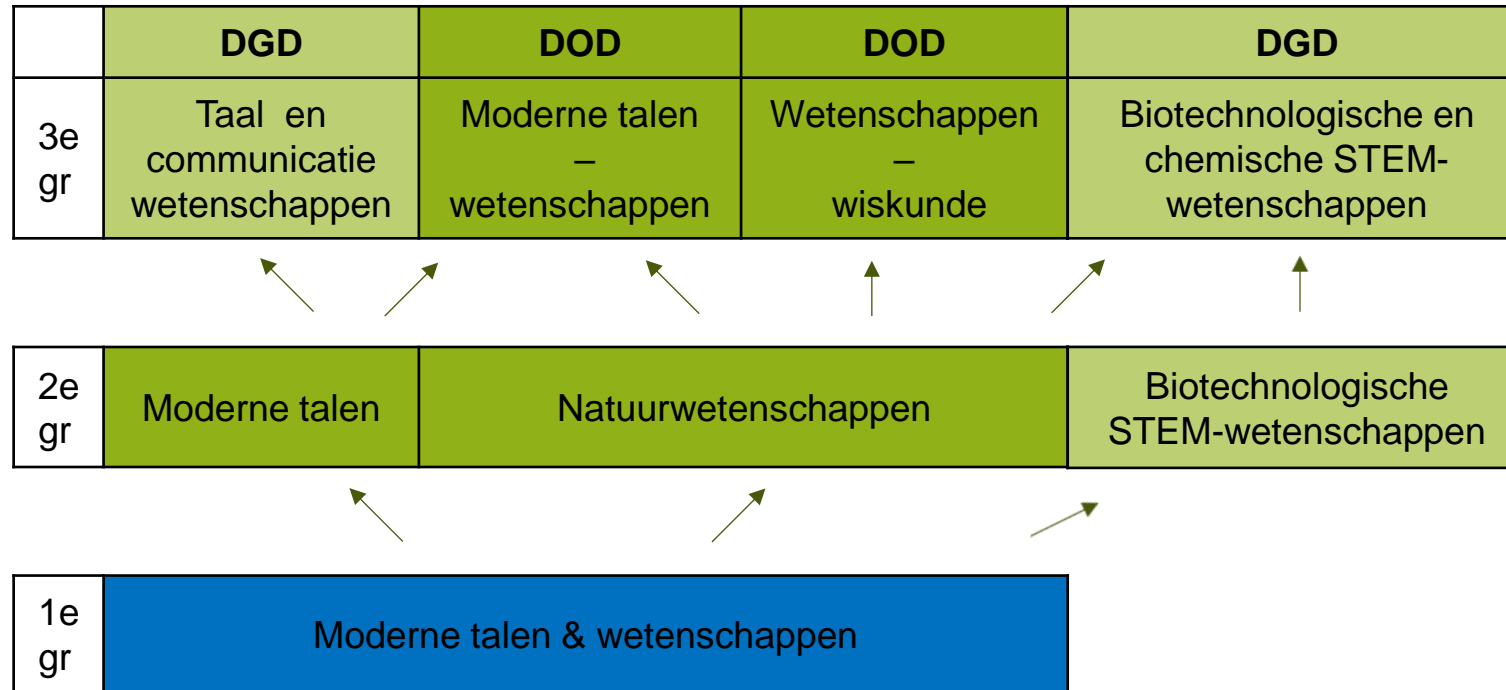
| | DGD | DOD | DOD | DGD |
|---|---|---|---|---|
| 3e gr | Taal en communicatie wetenschappen | Moderne talen – wetenschappen | Wetenschappen – wiskunde | Biotechnologische en chemische STEM-wetenschappen |

| | | | |
|---|---|---|---|
| 2e gr | Moderne talen | Natuurwetenschappen | Biotechnologische STEM-wetenschappen |

| | |
|---|---|
| 1e gr | Moderne talen & wetenschappen |